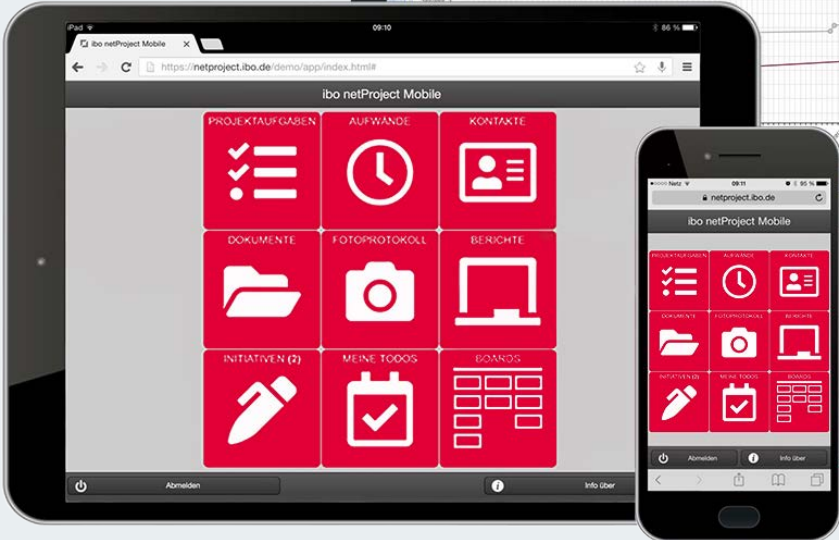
iPad
09:10
86 %
ibo netProject Mobile
https://netproject.ibo.de/demo/app/index.html#
ibo netProject Mobile
PROJEKTAUFGABEN
AUFWÄNDE
KONTAKTE
DOKUMENTE
FOTOPROTOKOLL
BERICHTE
INITIATIVEN (2)
MEINE TODOS
BOARDS
Abmelden
Info über

Netz
09:11
95 %
netproject.ibo.de
ibo netProject Mobile
PROJEKTAUFGABEN
AUFWÄNDE
KONTAKTE
DOKUMENTE
FOTOPROTOKOLL
BERICHTE
INITIATIVEN (2)
MEINE TODOS
BOARDS
Abmelden
Info über